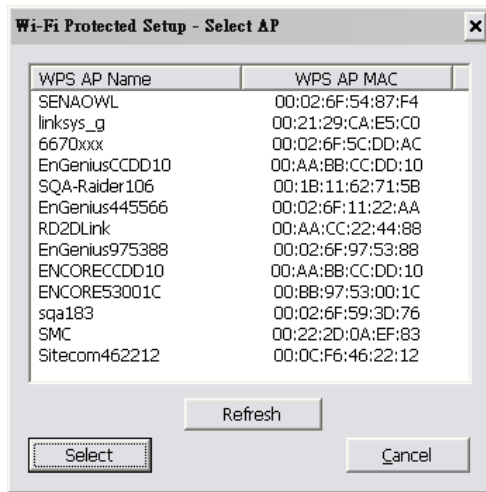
Wi-Fi Protected Setup - Select AP

×

| WPS AP Name | WPS AP MAC |
|---|---|
| SENAOWL | 00:02:6F:54:87:F4 |
| linksys_g | 00:21:29:CA:E5:C0 |
| 6670xxx | 00:02:6F:5C:DD:AC |
| EnGeniusCCDD10 | 00:AA:BB:CC:DD:10 |
| SQA-Raider106 | 00:1B:11:62:71:5B |
| EnGenius445566 | 00:02:6F:11:22:AA |
| RD2DLink | 00:AA:CC:22:44:88 |
| EnGenius975388 | 00:02:6F:97:53:88 |
| ENCORECCDD10 | 00:AA:BB:CC:DD:10 |
| ENCORE53001C | 00:BB:97:53:00:1C |
| sqa183 | 00:02:6F:59:3D:76 |
| SMC | 00:22:2D:0A:EF:83 |
| Sitecom462212 | 00:0C:F6:46:22:12 |

Refresh

Select

Cancel